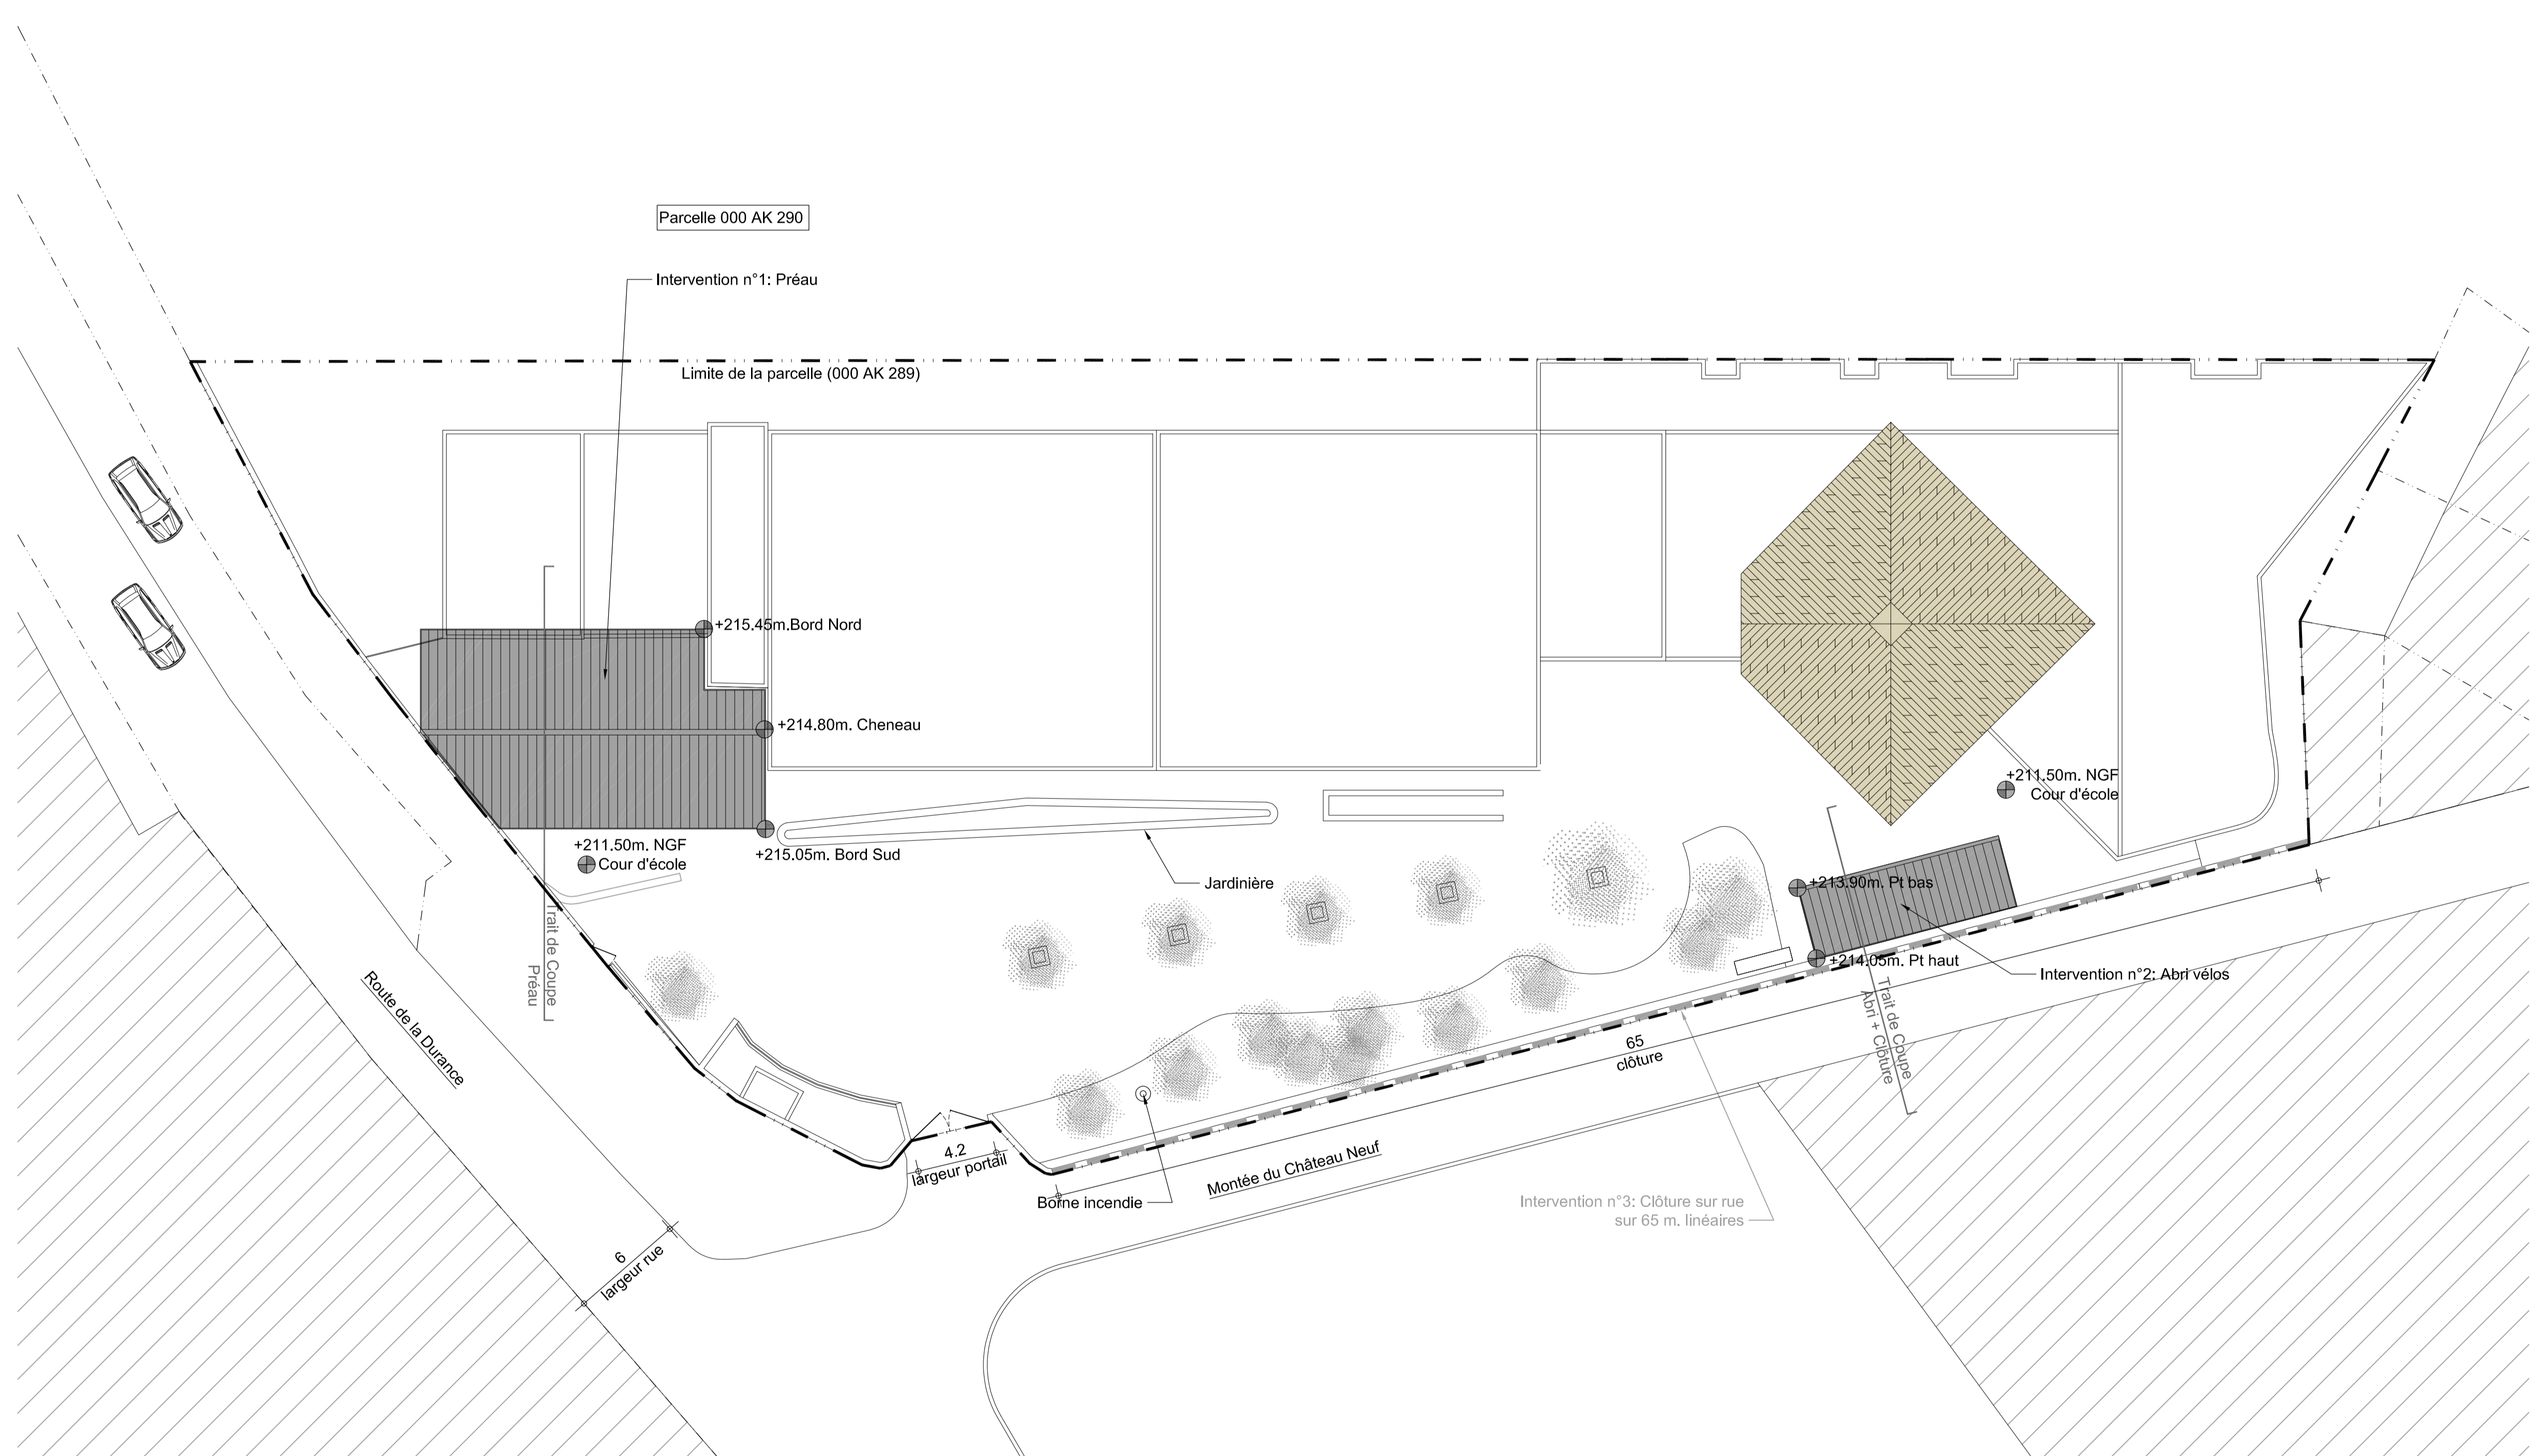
Parcelle 000 AK 290

Intervention n°1: Préau

Limite de la parcelle (000 AK 289)

+215.45m.Bord Nord

+214.80m. Cheneau

+211.50m. NGF
Cour d'école

+215.05m. Bord Sud

Jardinière

+211.50m. NGF
Cour d'école

+213.90m. Pt bas

+214.05m. Pt haut

Intervention n°2: Abri vélos

Trait de Coupe
Préau

Trait de Coupe
Abri + Clôture

65
clôture

Route de la Durance

4.2
largeur portail

Borne incendie

Montée du Château Neuf

Intervention n°3: Clôture sur rue
sur 65 m. linéaires

6
largeur rue